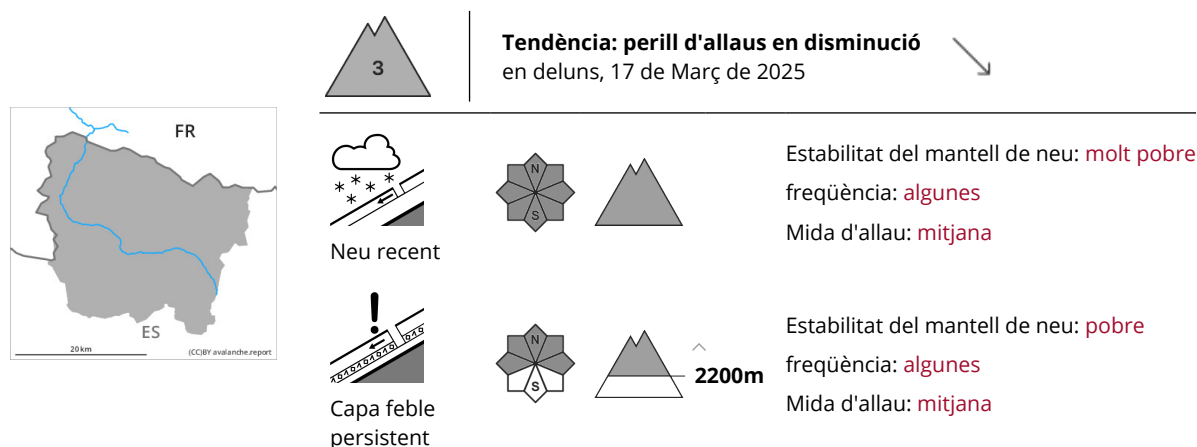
3

**Tendència: perill d'allaus en disminució**
en deluns, 17 de Març de 2025

FR
ES
20 km
(CC)BY avalanche.report

N
S

Neu recent

Estabilitat del mantell de neu: molt pobre
freqüència: algunes
Mida d'allau: mitjana

N
S
2200m

Capa feble persistent

Estabilitat del mantell de neu: pobre
freqüència: algunes
Mida d'allau: mitjana